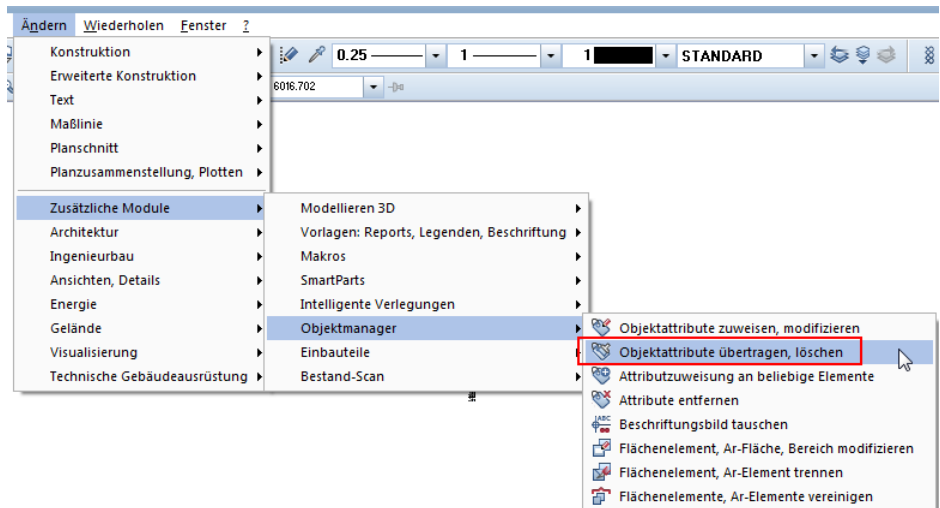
Ändern Wiederholen Fenster ?

0.25 1 1 STANDARD
6016.702

Konstruktion
Erweiterte Konstruktion
Text
Maßlinie
Planschnitt
Planzusammenstellung, Plotten
Zusätzliche Module
Architektur
Ingenieurbau
Ansichten, Details
Energie
Gelände
Visualisierung
Technische Gebäudeausrüstung

Modellieren 3D
Vorlagen: Reports, Legenden, Beschriftung
Makros
SmartParts
Intelligente Verlegungen
Objektmanager
Einbauteile
Bestand-Scan

Objektattribute zuweisen, modifizieren
Objektattribute übertragen, löschen
Attributzuweisung an beliebige Elemente
Attribute entfernen
Beschriftungsbild tauschen
Flächenelement, Ar-Fläche, Bereich modifizieren
Flächenelement, Ar-Element trennen
Flächenelemente, Ar-Elemente vereinigen